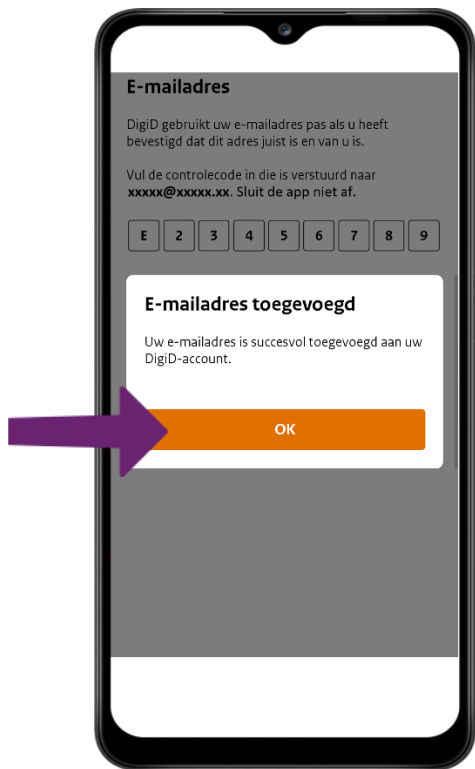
E-mailadres

DigiD gebruikt uw e-mailadres pas als u heeft bevestigd dat dit adres juist is en van u is.

Vul de controlecode in die is verstuurd naar **xxxxx@xxxxx.xx**. Sluit de app niet af.

E 2 3 4 5 6 7 8 9

E-mailadres toegevoegd

Uw e-mailadres is succesvol toegevoegd aan uw DigiD-account.

OK